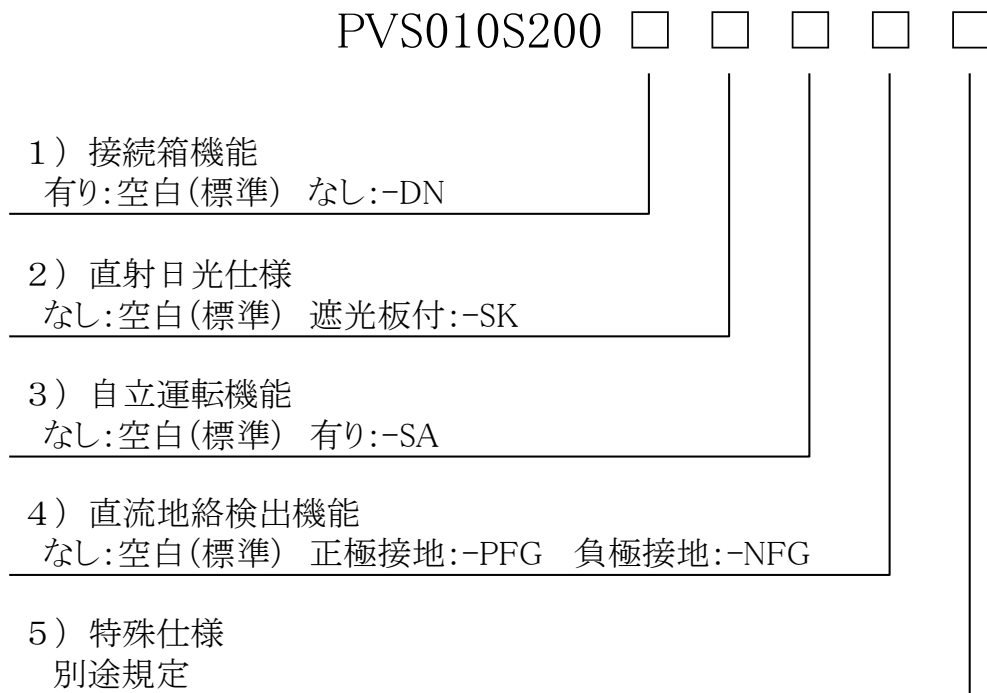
PVS010S200 □ □ □ □ □

1）接続箱機能
有り:空白(標準) なし:-DN

2）直射日光仕様
なし:空白(標準) 遮光板付:-SK

3）自立運転機能
なし:空白(標準) 有り:-SA

4）直流地絡検出機能
なし:空白(標準) 正極接地:-PFG 負極接地:-NFG

5）特殊仕様
別途規定